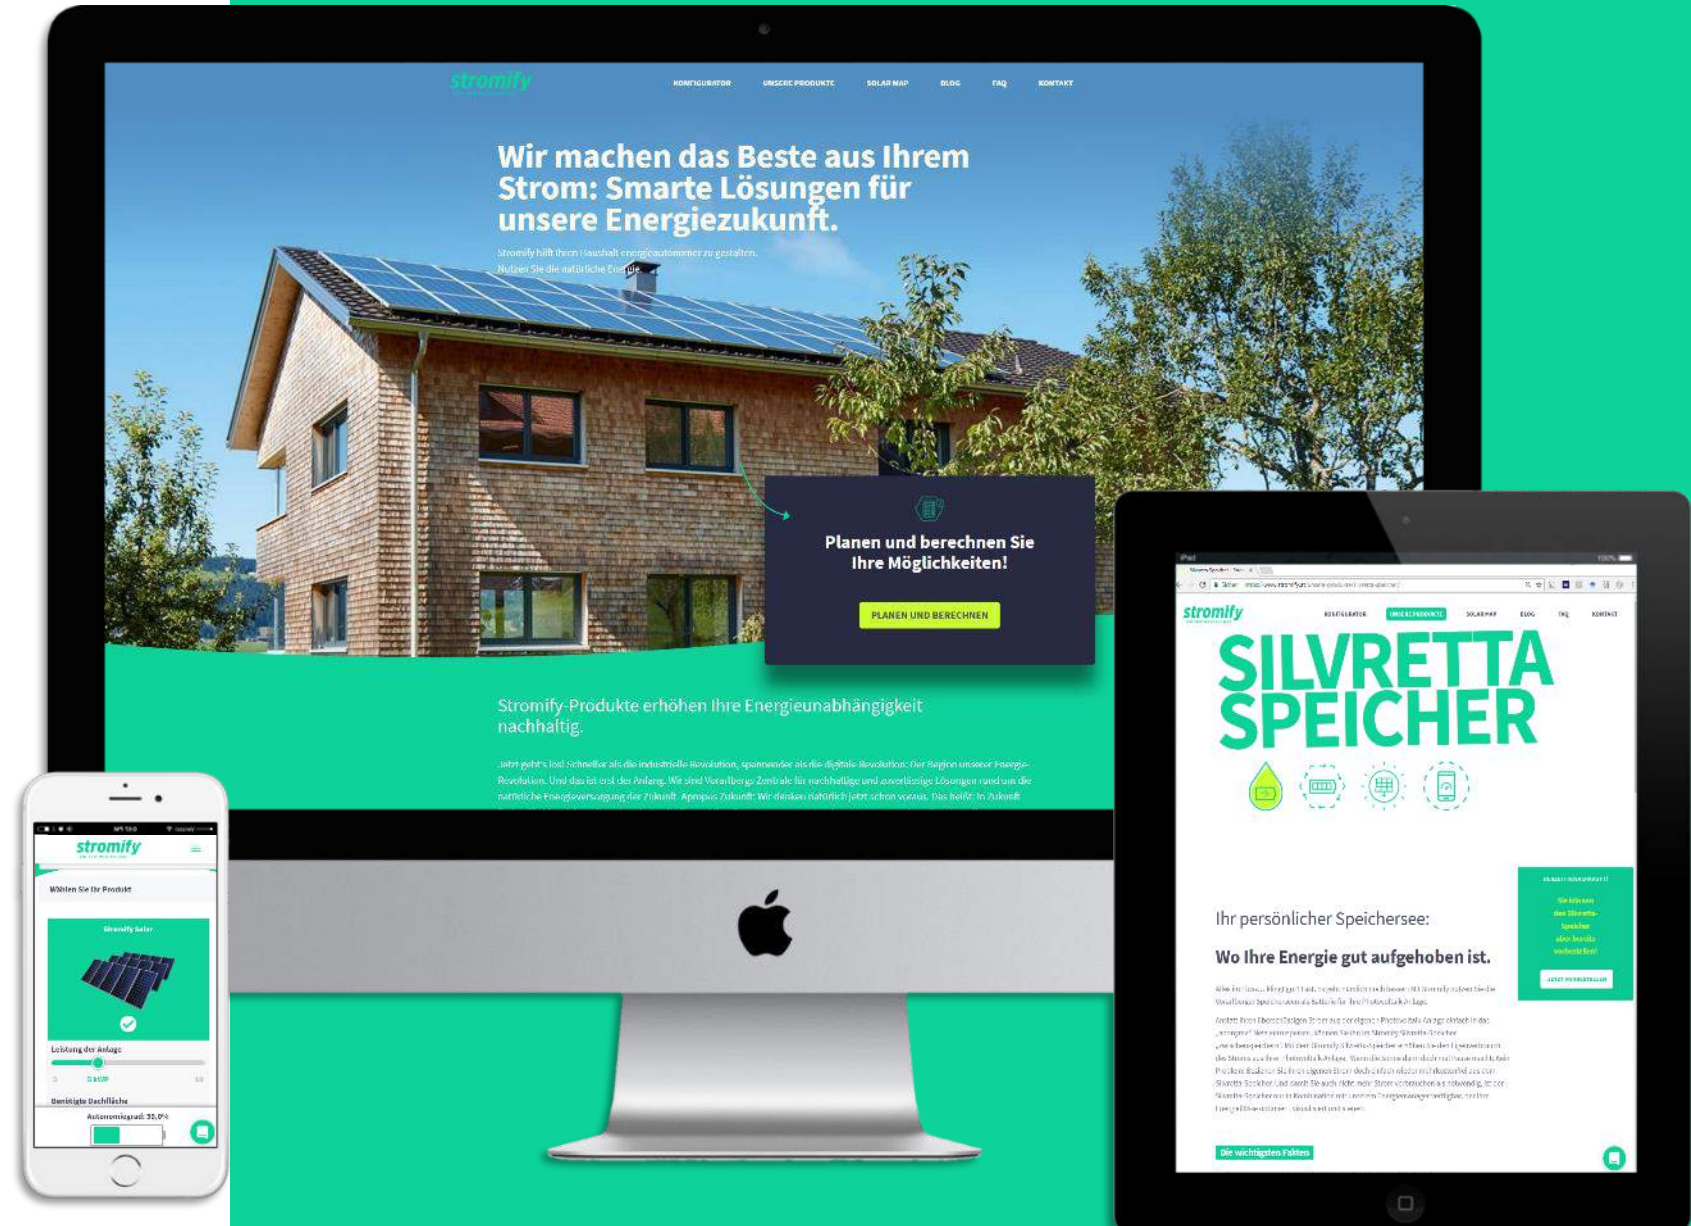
stromify

KONFIGURATOR UNSERE PRODUKTE SOLAR MAP BLOG FAQ KONTAKT

Wir machen das Beste aus Ihrem Strom: Smarte Lösungen für unsere Energiezukunft.

Stromify hilft Ihren Haushalt energieautonomer zu gestalten. Nutzen Sie die natürliche Energie.

Planen und berechnen Sie Ihre Möglichkeiten!

PLANEN UND BERECHNEN

Stromify-Produkte erhöhen Ihre Energieunabhängigkeit nachhaltig.

Jetzt geht's los! Schneller als die industrielle Revolution, spannender als die digitale Revolution: Der Region unserer Energie-Revolution. Und das ist erst der Anfang. Wir sind Vorarlbergs Zentrale für nachhaltige und zuverlässige Lösungen rund um die natürliche Energieversorgung der Zukunft. Apropos Zukunft: Wir denken natürlich jetzt schon voraus. Das heißt: In Zukunft

stromify

Wählen Sie Ihr Produkt

Stromify Solar

Leistung der Anlage

Benötigte Dachfläche

Autonomiegrad: 30,0%

stromify

KONFIGURATOR UNSERE PRODUKTE SOLAR MAP BLOG FAQ KONTAKT

SILVRETTA SPEICHER

Ihr persönlicher Speichersee:

Wo Ihre Energie gut aufgehoben ist.

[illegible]

Die wichtigsten Fakten